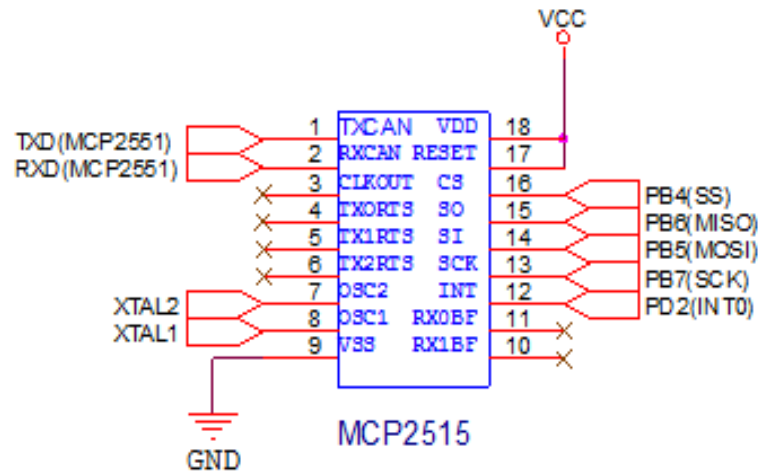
VCC

TXD(MCP2551)
RXD(MCP2551)

1 TXCAN VDD 18
2 RXCAN RESET 17
3 CLKOUT CS 16
4 TX0RTS SO 15
5 TX1RTS SI 14
6 TX2RTS SCK 13
7 OSC2 INT 12
8 OSC1 RX0BF 11
9 VSS RX1BF 10

PB4(SS)
PB6(MISO)
PB5(MOSI)
PB7(SCK)
PD2(INT0)

XTAL2
XTAL1

GND

MCP2515